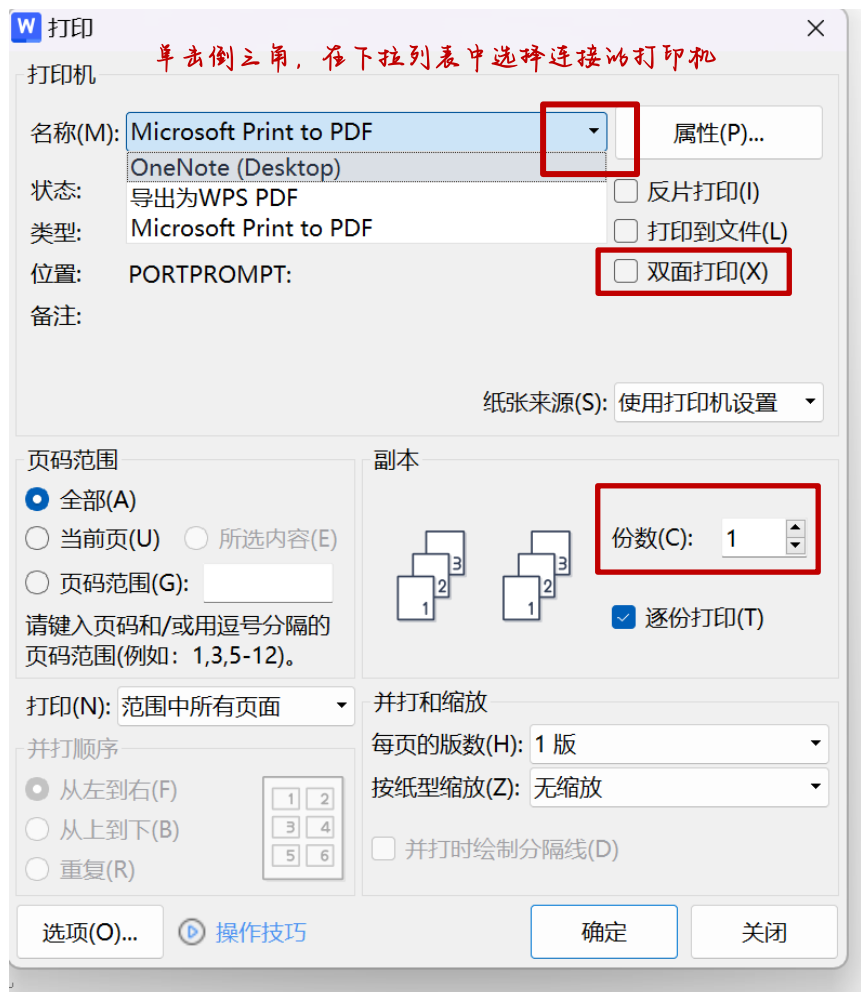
W 打印
单击倒三角，在下拉列表中选择连接的打印机
×

打印机

名称(M): Microsoft Print to PDF
OneNote (Desktop)
导出为WPS PDF
Microsoft Print to PDF

属性(P)...

状态:
类型:
位置: PORTPROMPT:
备注:

反片打印(I)
打印到文件(L)
双面打印(X)

纸张来源(S): 使用打印机设置

页码范围
全部(A)
当前页(U)
所选内容(E)
页码范围(G):
请键入页码和/或用逗号分隔的页码范围(例如：1,3,5-12)。

副本
3 2 1
3 2 1
份数(C): 1
逐份打印(T)

打印(N): 范围中所有页面

并打顺序
从左到右(F)
从上到下(B)
重复(R)
1 2
3 4
5 6

并打和缩放
每页的版数(H): 1 版
按纸型缩放(Z): 无缩放
并打时绘制分隔线(D)

选项(O)...
操作技巧
确定
关闭